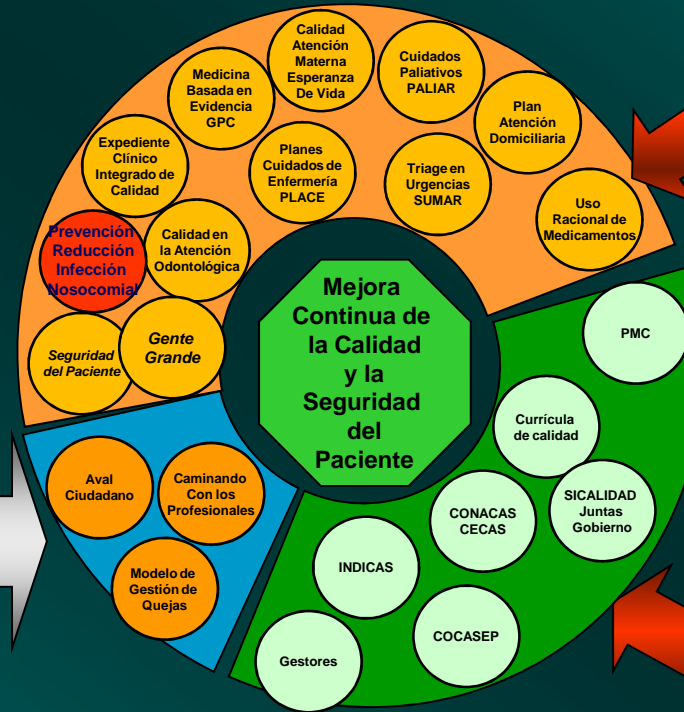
Calidad Atención Materna Esperanza De Vida

Medicina Basada en Evidencia GPC

Cuidados Paliativos PALIAR

Plan Atención Domiciliaria

Expediente Clínico Integrado de Calidad

Planes Cuidados de Enfermería PLACE

Triage en Urgencias SUMAR

Uso Racional de Medicamentos

Prevención Reducción Infección Nosocomial

Calidad en la Atención Odontológica

Gente Grande

Seguridad del Paciente

Mejora Continua de la Calidad y la Seguridad del Paciente

PMC

Currícula de calidad

Aval Ciudadano

Caminando Con los Profesionales

CONACAS CECAS

SICALIDAD Juntas Gobierno

Modelo de Gestión de Quejas

INDICAS

COCASEP

Gestores